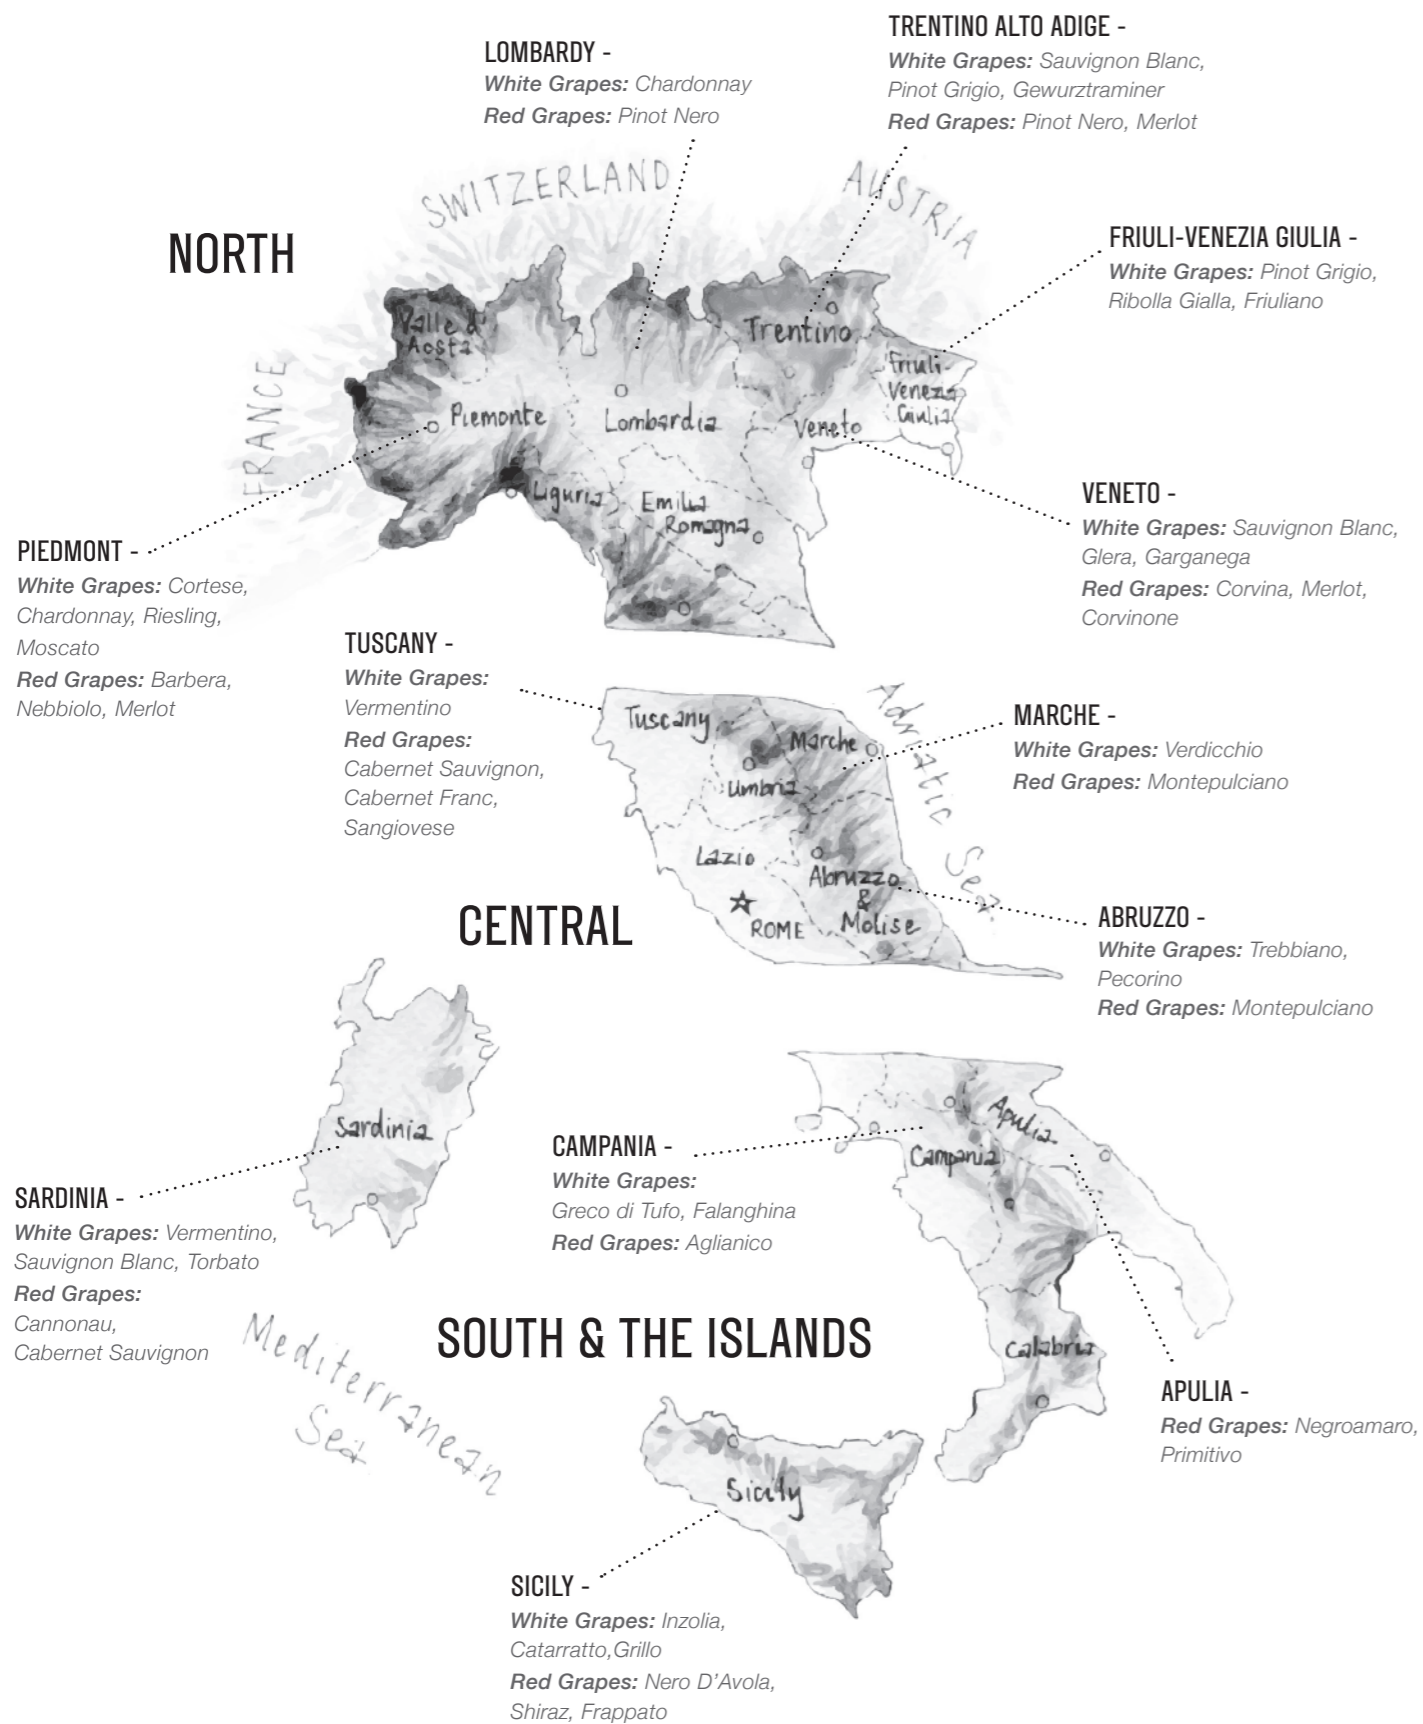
LOMBARDY -
White Grapes: Chardonnay
Red Grapes: Pinot Nero

TRENTINO ALTO ADIGE -
White Grapes: Sauvignon Blanc, Pinot Grigio, Gewurztraminer
Red Grapes: Pinot Nero, Merlot

SWITZERLAND
AUSTRIA

NORTH

FRIULI-VENEZIA GIULIA -
White Grapes: Pinot Grigio, Ribolla Gialla, Friuliano

Valle d'Aosta
Trentino
Friuli-Venezia Giulia
FRANCE
Piemonte
Lombardia
Veneto
Liguria
Emilia Romagna

VENETO -
White Grapes: Sauvignon Blanc, Glera, Garganega
Red Grapes: Corvina, Merlot, Corvinone

PIEDMONT -
White Grapes: Cortese, Chardonnay, Riesling, Moscato
Red Grapes: Barbera, Nebbiolo, Merlot

TUSCANY -
White Grapes: Vermentino
Red Grapes: Cabernet Sauvignon, Cabernet Franc, Sangiovese

Tuscany
Marche
Umbria
Lazio
Abruzzo & Molise
ROME
Adriatic Sea

MARCHE -
White Grapes: Verdicchio
Red Grapes: Montepulciano

CENTRAL

ABRUZZO -
White Grapes: Trebbiano, Pecorino
Red Grapes: Montepulciano

Sardinia

CAMPANIA -
White Grapes: Greco di Tufo, Falanghina
Red Grapes: Aglianico

Apulia
Campania

SARDINIA -
White Grapes: Vermentino, Sauvignon Blanc, Torbato
Red Grapes: Cannonau, Cabernet Sauvignon

Mediterranean Sea

SOUTH & THE ISLANDS

Calabria

APULIA -
Red Grapes: Negroamaro, Primitivo

Sicily

SICILY -
White Grapes: Inzolia, Catarratto,Grillo
Red Grapes: Nero D'Avola, Shiraz, Frappato